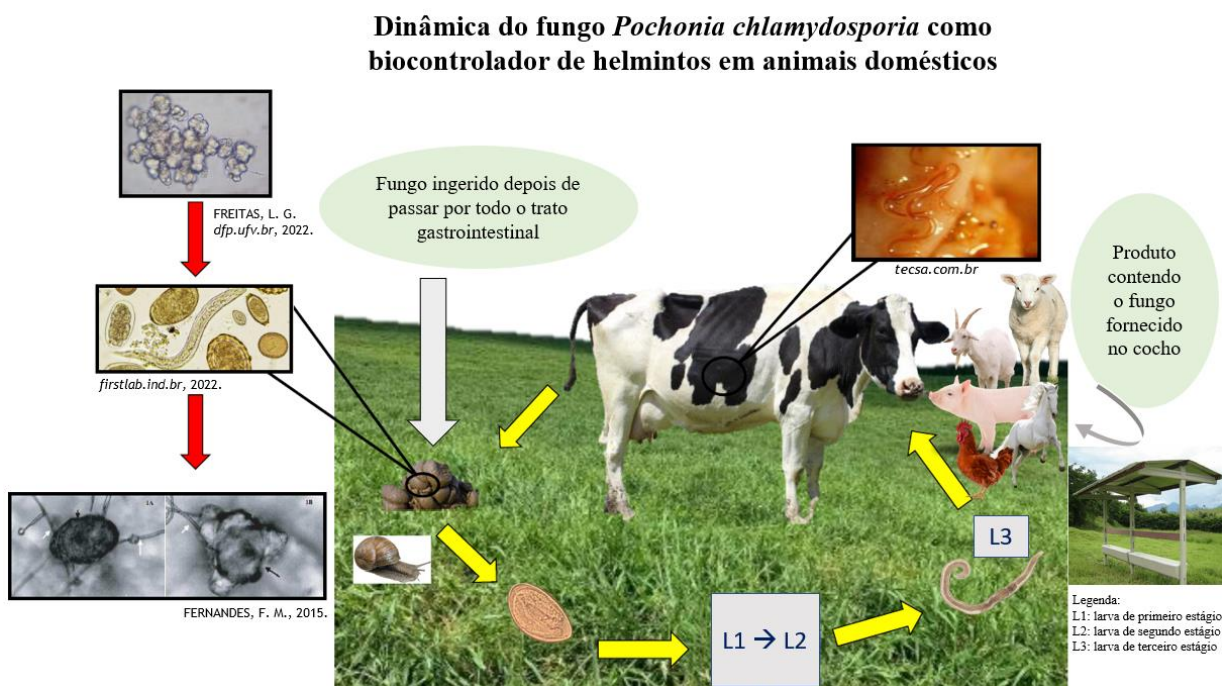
Dinâmica do fungo *Pochonia chlamydosporia* como biocontrolador de helmintos em animais domésticos

FREITAS, L. G. *dfp.ufv.br*, 2022.

*firstlab.ind.br*, 2022.

FERNANDES, F. M., 2015.

Fungo ingerido depois de passar por todo o trato gastrointestinal

*tecsa.com.br*

Produto contendo o fungo fornecido no cocho

L3

L1 → L2

Legenda:
L1: larva de primeiro estágio
L2: larva de segundo estágio
L3: larva de terceiro estágio